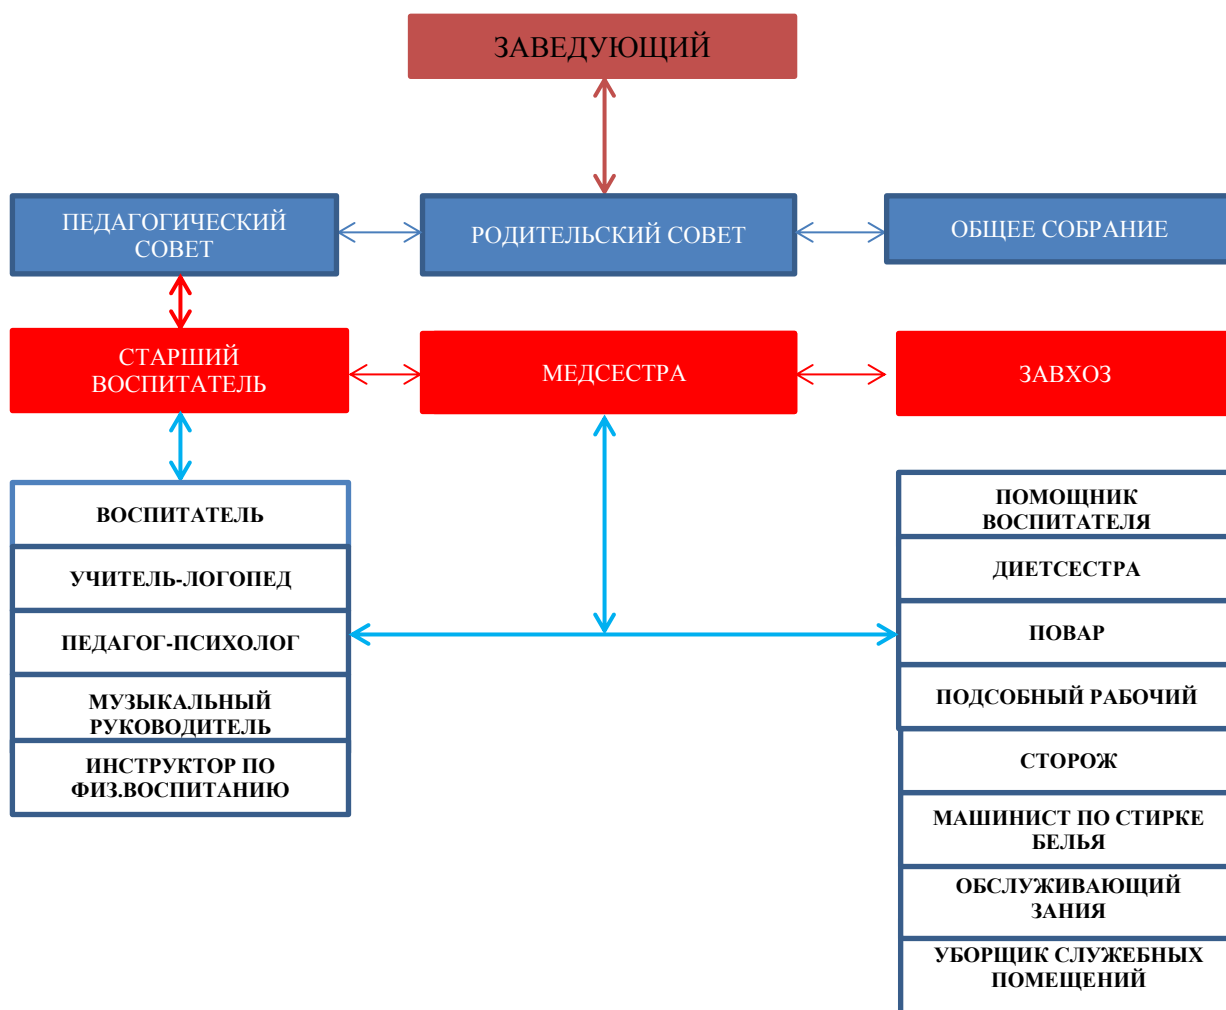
ЗАВЕДУЮЩИЙ

ПЕДАГОГИЧЕСКИЙ СОВЕТ

РОДИТЕЛЬСКИЙ СОВЕТ

ОБЩЕЕ СОБРАНИЕ

СТАРШИЙ ВОСПИТАТЕЛЬ

МЕДСЕСТРА

ЗАВХОЗ

ВОСПИТАТЕЛЬ

УЧИТЕЛЬ-ЛОГОПЕД

ПЕДАГОГ-ПСИХОЛОГ

МУЗЫКАЛЬНЫЙ РУКОВОДИТЕЛЬ

ИНСТРУКТОР ПО ФИЗ.ВОСПИТАНИЮ

ПОМОЩНИК ВОСПИТАТЕЛЯ

ДИЕТСЕСТРА

ПОВАР

ПОДСОБНЫЙ РАБОЧИЙ

СТОРОЖ

МАШИНИСТ ПО СТИРКЕ БЕЛЬЯ

ОБСЛУЖИВАЮЩИЙ ЗАНИЯ

УБОРЩИК СЛУЖЕБНЫХ ПОМЕЩЕНИЙ